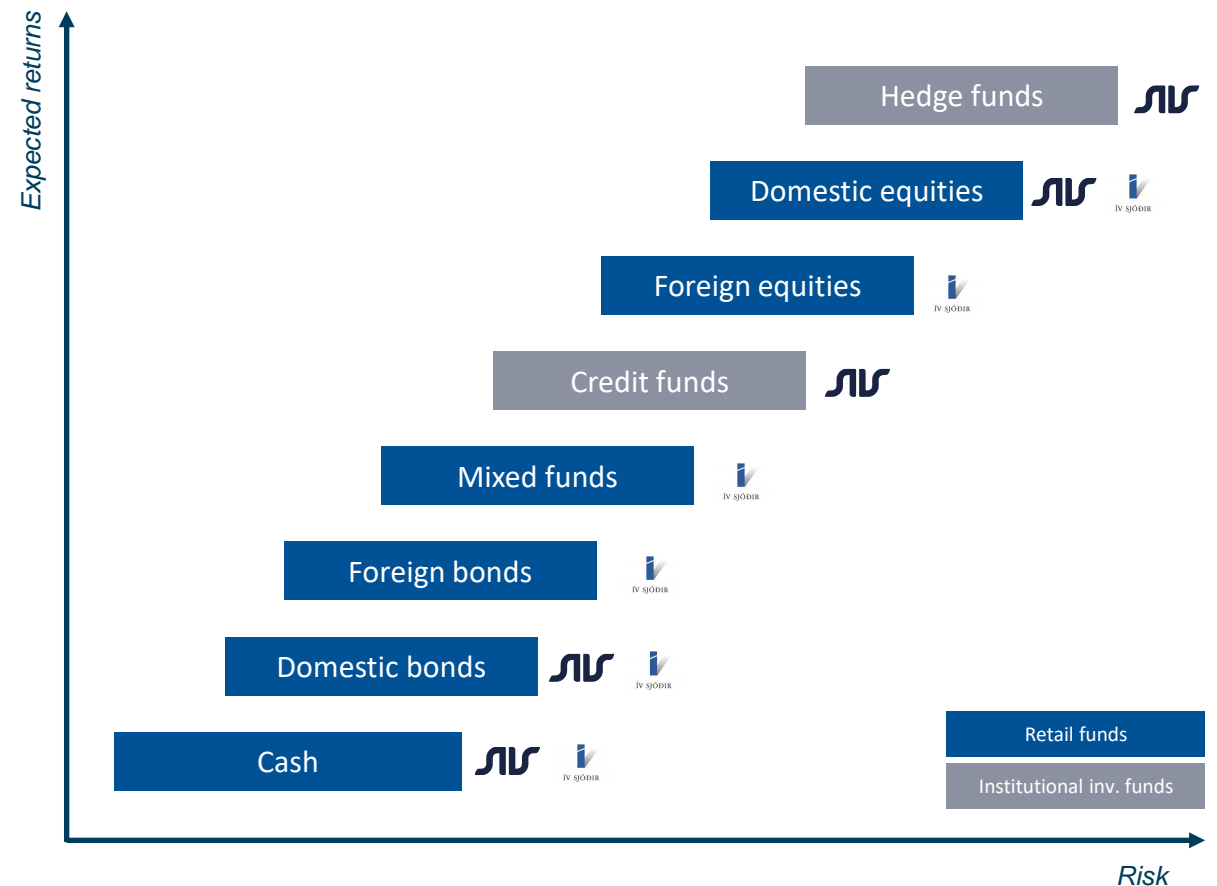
Expected returns

Hedge funds

Domestic equities

ÍV SJÓÐIR

Foreign equities

ÍV SJÓÐIR

Credit funds

Mixed funds

ÍV SJÓÐIR

Foreign bonds

ÍV SJÓÐIR

Domestic bonds

ÍV SJÓÐIR

Cash

ÍV SJÓÐIR

Retail funds

Institutional inv. funds

Risk